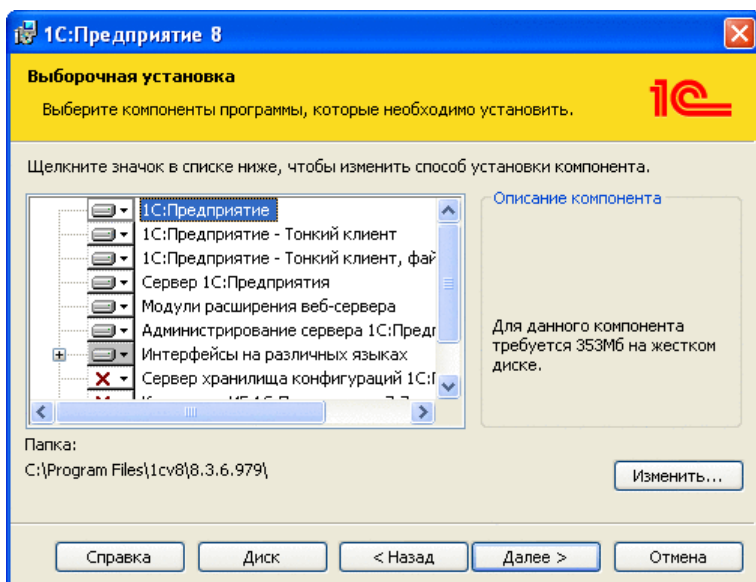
1С:Предприятие 8

Выборочная установка

Выберите компоненты программы, которые необходимо установить.

1С

Щелкните значок в списке ниже, чтобы изменить способ установки компонента.

1С:Предприятие
1С:Предприятие - Тонкий клиент
1С:Предприятие - Тонкий клиент, фай
Сервер 1С:Предприятия
Модули расширения веб-сервера
Администрирование сервера 1С:Пред
Интерфейсы на различных языках
Сервер хранилища конфигураций 1С:
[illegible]

Описание компонента

Для данного компонента требуется 353Мб на жестком диске.

Папка:
C:\Program Files\1cv8\8.3.6.979\

Изменить...

Справка
Диск
< Назад
Далее >
Отмена